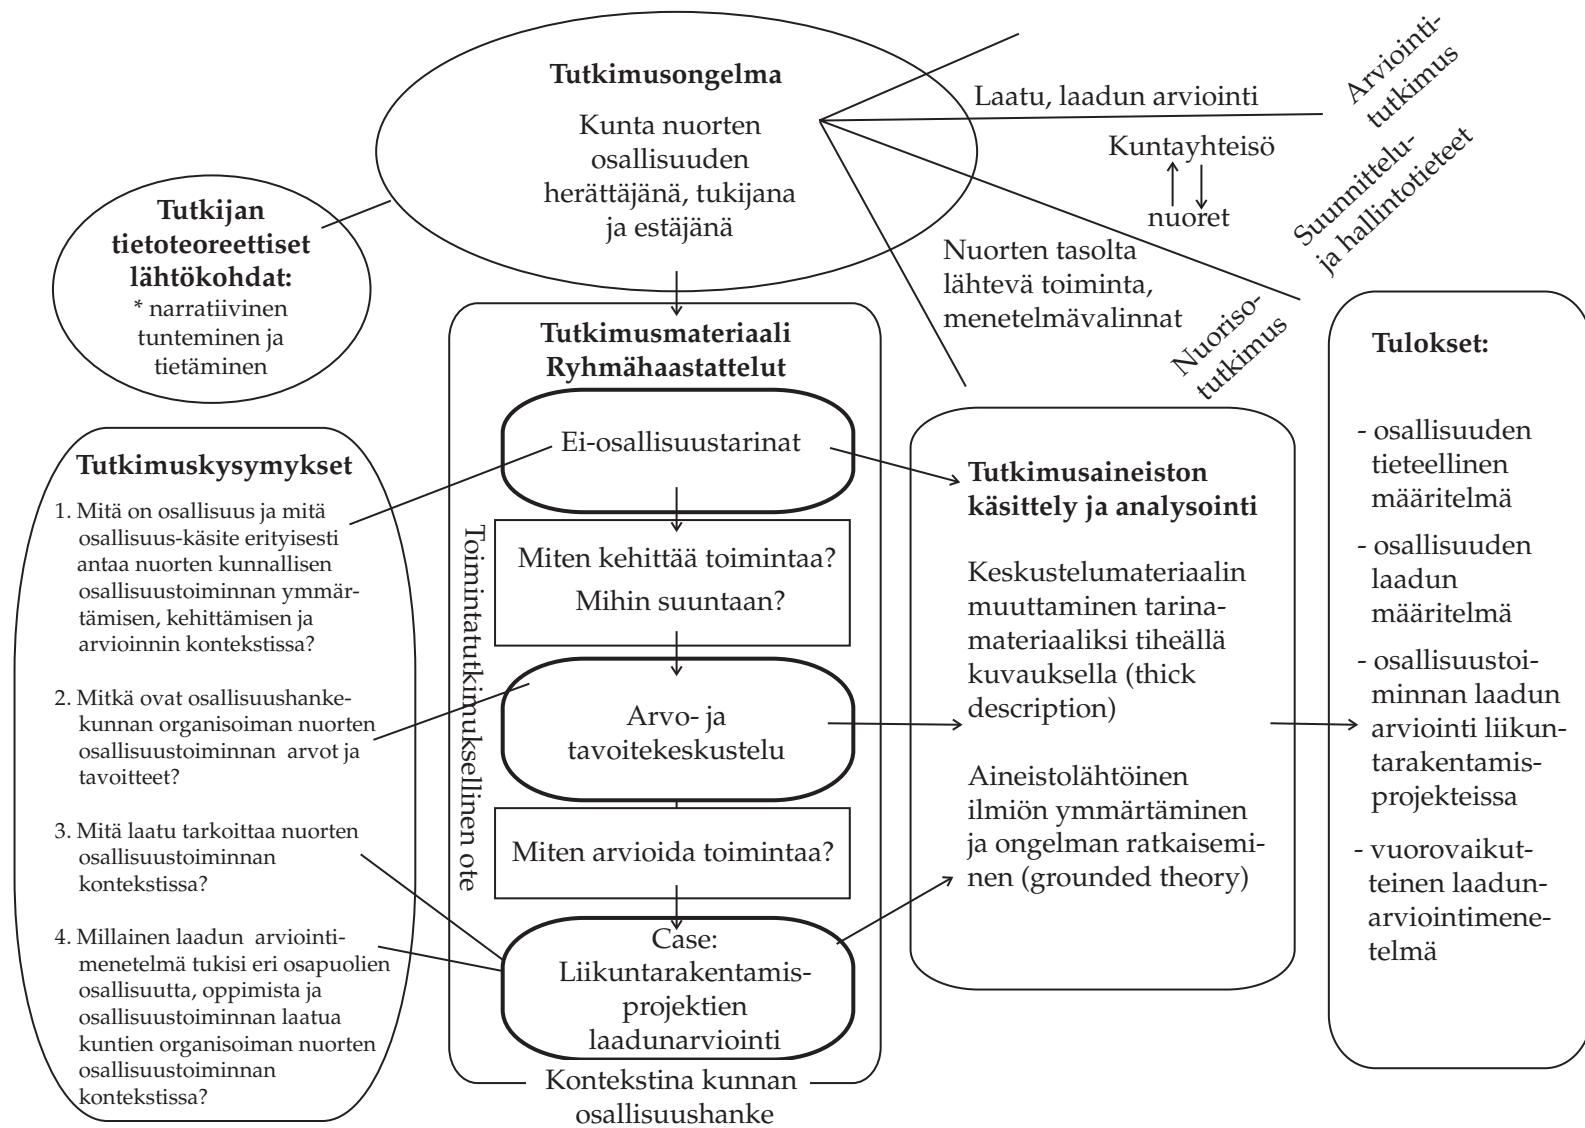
Tutkimusongelma

Kunta nuorten osallisuuden herättäjänä, tukijana ja estäjänä

Laatu, laadun arviointi

Arviointitutkimus

Kuntayhteisö

nuoret

Suunnittelu- ja hallintotieteet

Nuorten tasolta lähtevä toiminta, menetelmävalinnat

Nuorisotutkimus

Tutkijan tietoteoreettiset lähtökohdat:
* narratiivinen tunteminen ja tietäminen

Tutkimusmateriaali
Ryhmähaastattelut

Ei-osallisuustarinat

Miten kehittää toimintaa?
Mihin suuntaan?

Arvo- ja tavoitekeskustelu

Miten arvioida toimintaa?

Case:
Liikuntarakentamisprojektien laadunarviointi

Toimintatutkimuksellinen ote

Kontekstina kunnan osallisuushanke

Tutkimuskysymykset

1. Mitä on osallisuus ja mitä osallisuus-käsite erityisesti antaa nuorten kunnallisen osallisuustoiminnan ymmärtämisen, kehittämisen ja arvioinnin kontekstissa?

2. Mitkä ovat osallisuushankekunnan organisoiman nuorten osallisuustoiminnan arvot ja tavoitteet?

3. Mitä laatu tarkoittaa nuorten osallisuustoiminnan kontekstissa?

4. Millainen laadun arviointimenetelmä tukisi eri osapuolien osallisuutta, oppimista ja osallisuustoiminnan laatua kuntien organisoiman nuorten osallisuustoiminnan kontekstissa?

Tutkimusaineiston käsittely ja analysointi

Keskustelumateriaalin muuttaminen tarinamateriaaliksi tiheällä kuvauksella (thick description)

Aineistolähtöinen ilmiön ymmärtäminen ja ongelman ratkaiseminen (grounded theory)

Tulokset:

- osallisuuden tieteellinen määritelmä

- osallisuuden laadun määritelmä

- osallisuustoiminnan laadun arviointi liikuntarakentamisprojekteissa

- vuorovaikutteinen laadunarviointimenetelmä